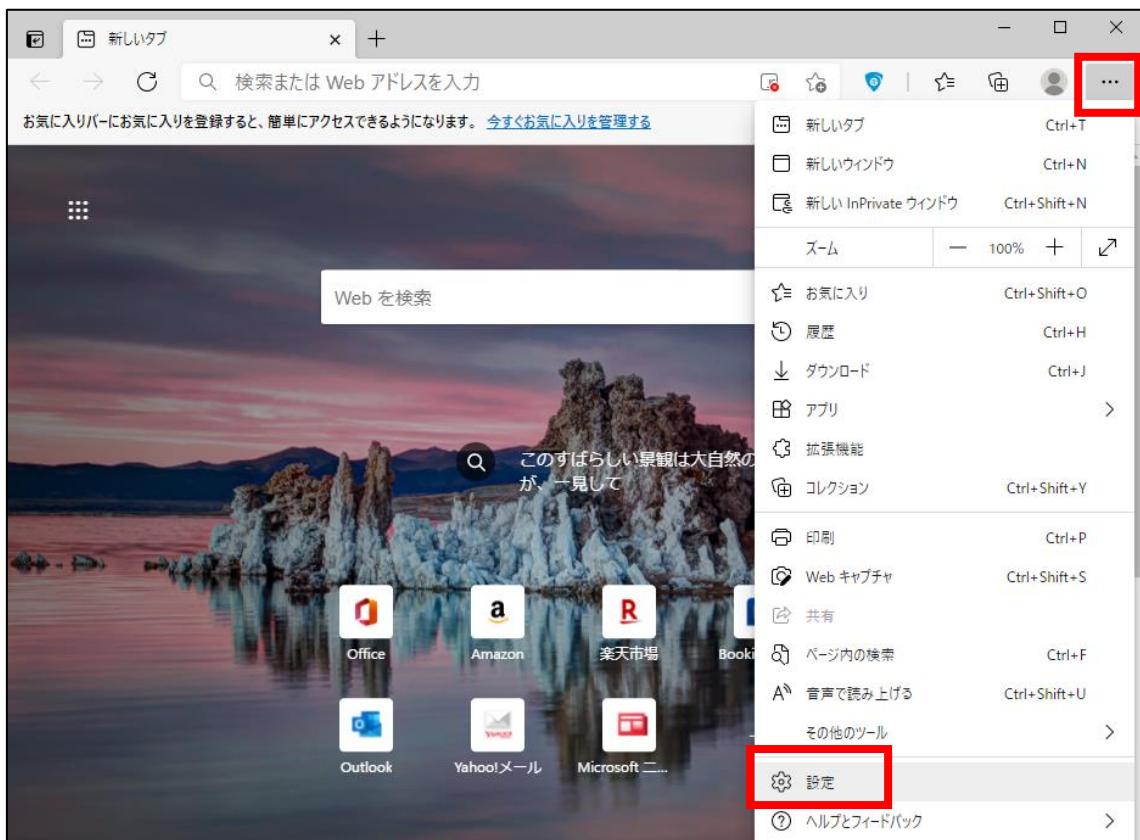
新しいタブ

検索または Web アドレスを入力

お気に入りバーにお気に入りを登録すると、簡単にアクセスできるようになります。 今すぐお気に入りを管理する

Web を検索

このすばらしい景観は大自然の
が、一見して

Office
Amazon
楽天市場
Booki
Outlook
Yahoo!メール
Microsoft ニ...

新しいタブ Ctrl+T
新しいウィンドウ Ctrl+N
新しい InPrivate ウィンドウ Ctrl+Shift+N
ズーム — 100% +
お気に入り Ctrl+Shift+O
履歴 Ctrl+H
ダウンロード Ctrl+J
アプリ
拡張機能
コレクション Ctrl+Shift+Y
印刷 Ctrl+P
Web キャプチャ Ctrl+Shift+S
共有
ページ内の検索 Ctrl+F
音声で読み上げる Ctrl+Shift+U
その他のツール
設定
ヘルプとフィードバック